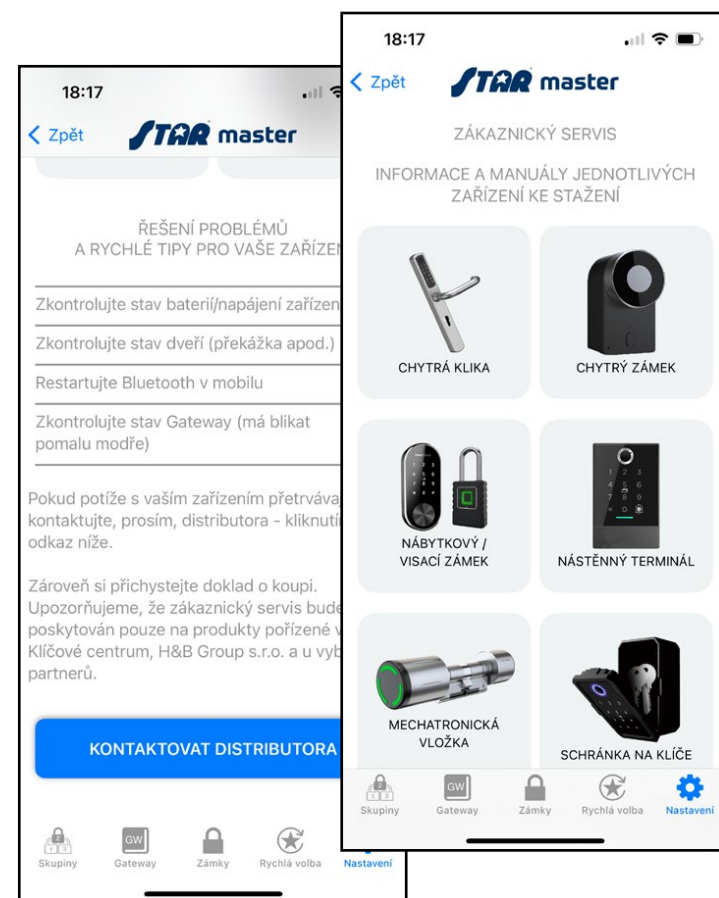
18:17

Zpět STAR master

ŘEŠENÍ PROBLÉMŮ
A RYCHLÉ TIPY PRO VAŠE ZAŘÍZEN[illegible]

Zkontrolujte stav baterií/napájení zařízen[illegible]

Zkontrolujte stav dveří (překážka apod.)

Restartujte Bluetooth v mobilu

Zkontrolujte stav Gateway (má blikat pomalu modře)

Pokud potíže s vaším zařízením přetrváva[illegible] kontaktujte, prosím, distributora - kliknutí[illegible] odkaz níže.

Zároveň si přichystejte doklad o koupi. Upozorňujeme, že zákaznický servis bude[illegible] poskytován pouze na produkty pořízené v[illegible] Klíčové centrum, H&B Group s.r.o. a u vyb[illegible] partnerů.

KONTAKTOVAT DISTRIBUTORA

Skupiny GW Gateway Zámky Rychlá volba Nastavení

18:17

Zpět STAR master

ZÁKAZNICKÝ SERVIS

INFORMACE A MANUÁLY JEDNOTLIVÝCH ZAŘÍZENÍ KE STAŽENÍ

CHYTRÁ KLIKA

CHYTRÝ ZÁMEK

NÁBYTKOVÝ / VISACÍ ZÁMEK

NÁSTĚNNÝ TERMINÁL

MECHATRONICKÁ VLOŽKA

SCHRÁNKA NA KLÍČE

Skupiny GW Gateway Zámky Rychlá volba Nastavení